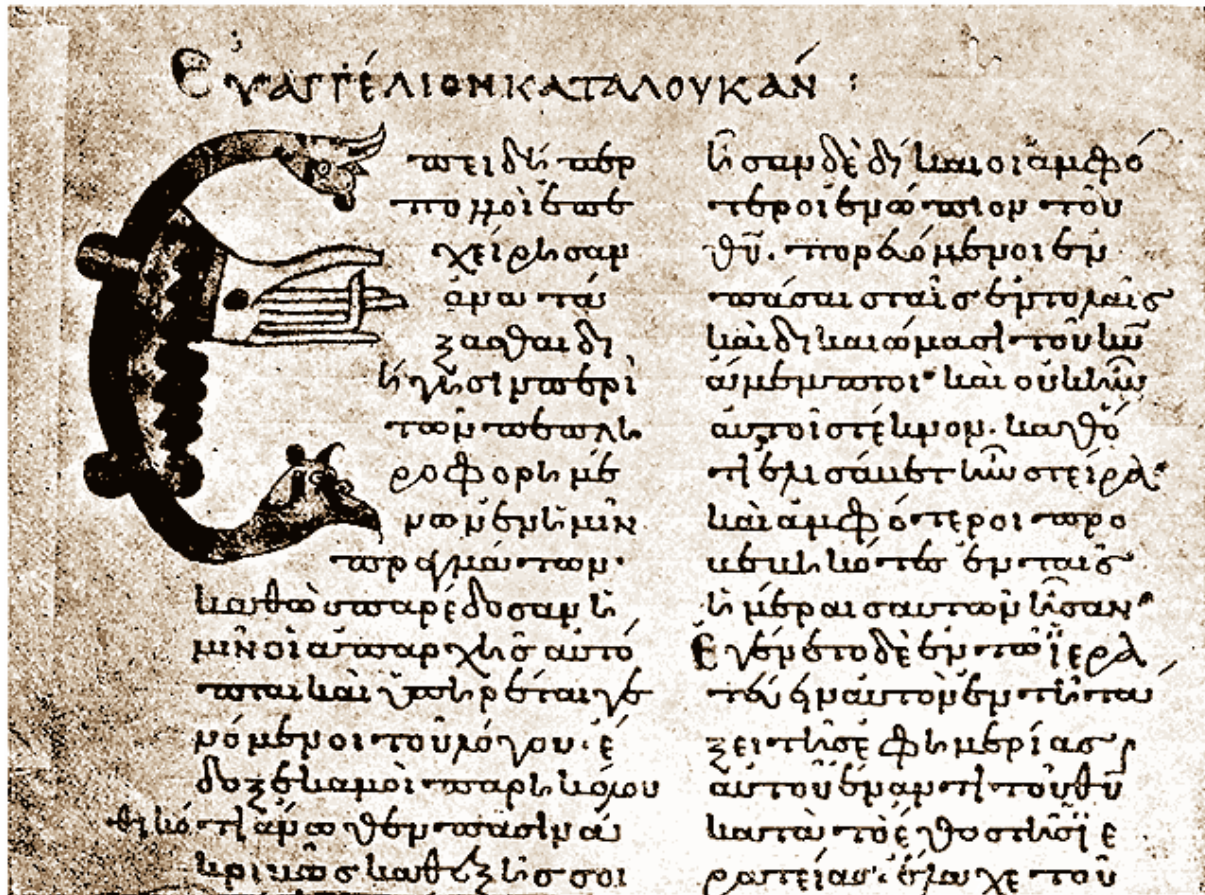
Εὐαγγέλιον κατὰ Λουκᾶν

πειδήπερ πολλοὶ ἐπεχείρησαν ἀνατάξασθαι διήγησιν περὶ τῶν πεπληροφορημένων ἐν ἡμῖν πραγμάτων· καθὼς παρέδοσαν ἡμῖν οἱ ἀπ᾽ ἀρχῆς αὐτόπται καὶ ὑπηρέται γενόμενοι τοῦ λόγου· ἔδοξε κἀμοὶ παρηκολουθηκότι ἄνωθεν πᾶσιν ἀκριβῶς καθεξῆς σοι

ἦσαν δὲ δίκαιοι ἀμφότεροι ἐνώπιον τοῦ θῦ· πορευόμενοι ἐν πάσαις ταῖς ἐντολαῖς καὶ δικαιώμασι τοῦ κῦ ἄμεμπτοι· καὶ οὐκ ἦν αὐτοῖς τέκνον. καθότι ἦν ἡ Ἐλισάβετ ἡ στεῖρα· καὶ ἀμφότεροι προβεβηκότες ἐν ταῖς ἡμέραις αὐτῶν ἦσαν· Ἐγένετο δὲ ἐν τῷ ἱερατεύειν αὐτὸν ἐν τῇ τάξει τῆς ἐφημερίας αὐτοῦ ἔναντι τοῦ θῦ κατὰ τὸ ἔθος τῆς ἱερατείας· ἔλαχε τοῦ